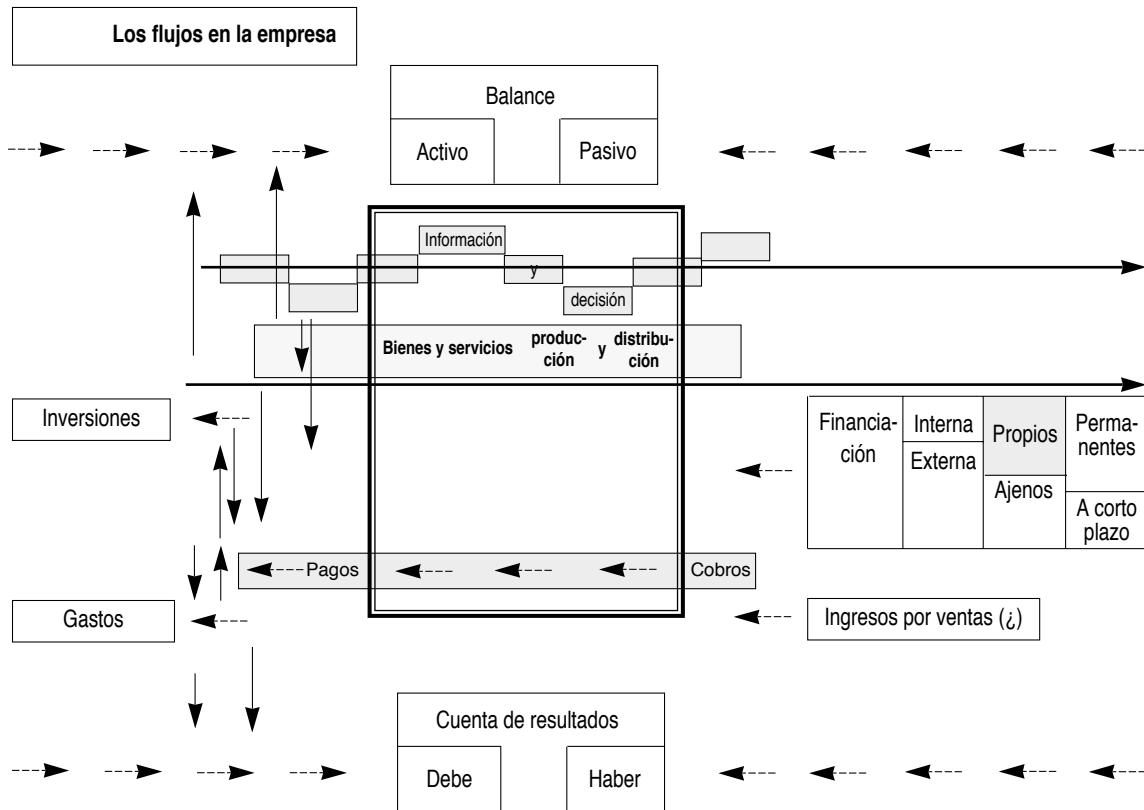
Los flujos en la empresa

Balance

Activo

Pasivo

Información

y

decisión

Bienes y servicios

producción y distribución

Inversiones

Financiación

Interna

Externa

Propios

Ajenos

Permanentes

A corto plazo

Pagos

Cobros

Gastos

Ingresos por ventas (¿)

Cuenta de resultados

Debe

Haber